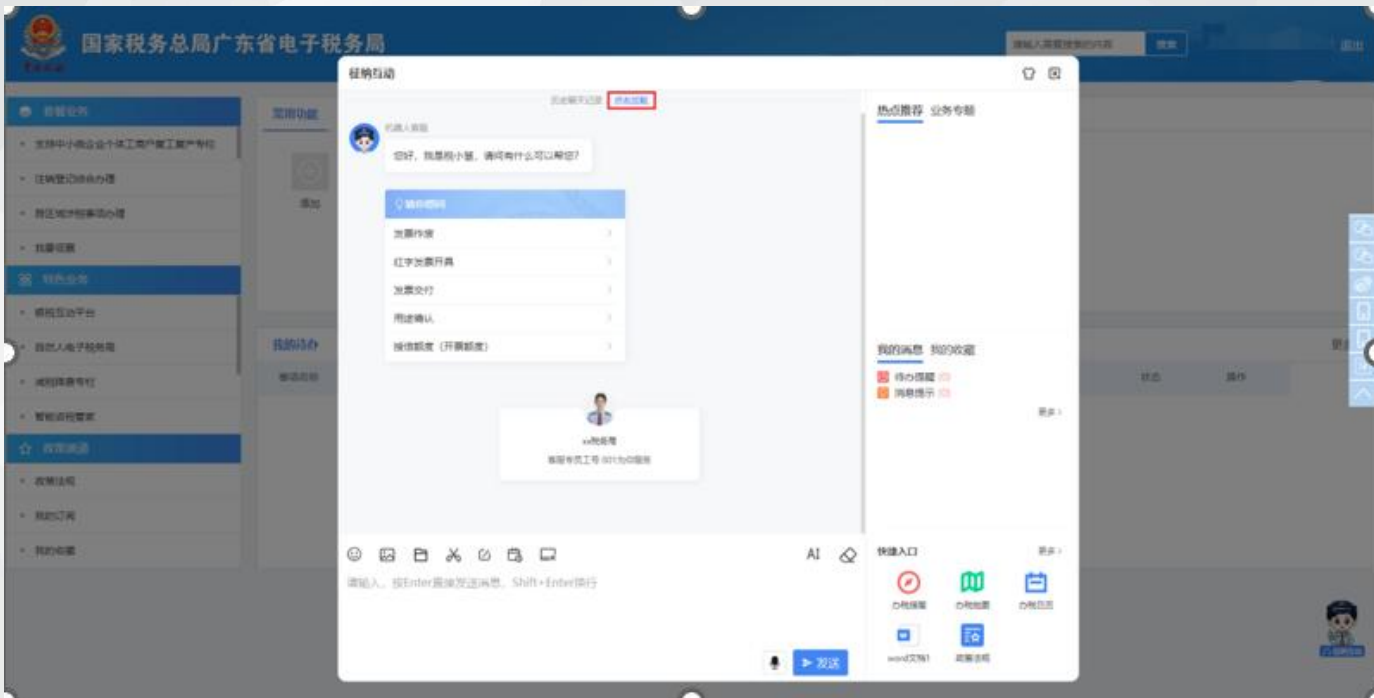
国家税务总局广东省电子税务局

征纳互动

历史聊天记录 , 历史记录

机器人客服

您好，我是粤小智，请问有什么可以帮您？

猜你想问

发票作废

红字发票开具

发票交付

用途确认

按信额度（开票额度）

xx税务局

客服专员工号 001为您服务

热点推荐 业务专题

我的消息 我的收藏

待办提醒

消息提示

更多 >

快捷入口

更多 >

办税指南

办税地图

办税日历

word文档1

政策法规

请输入，按Enter直接发送消息，Shift+Enter换行

AI

发送